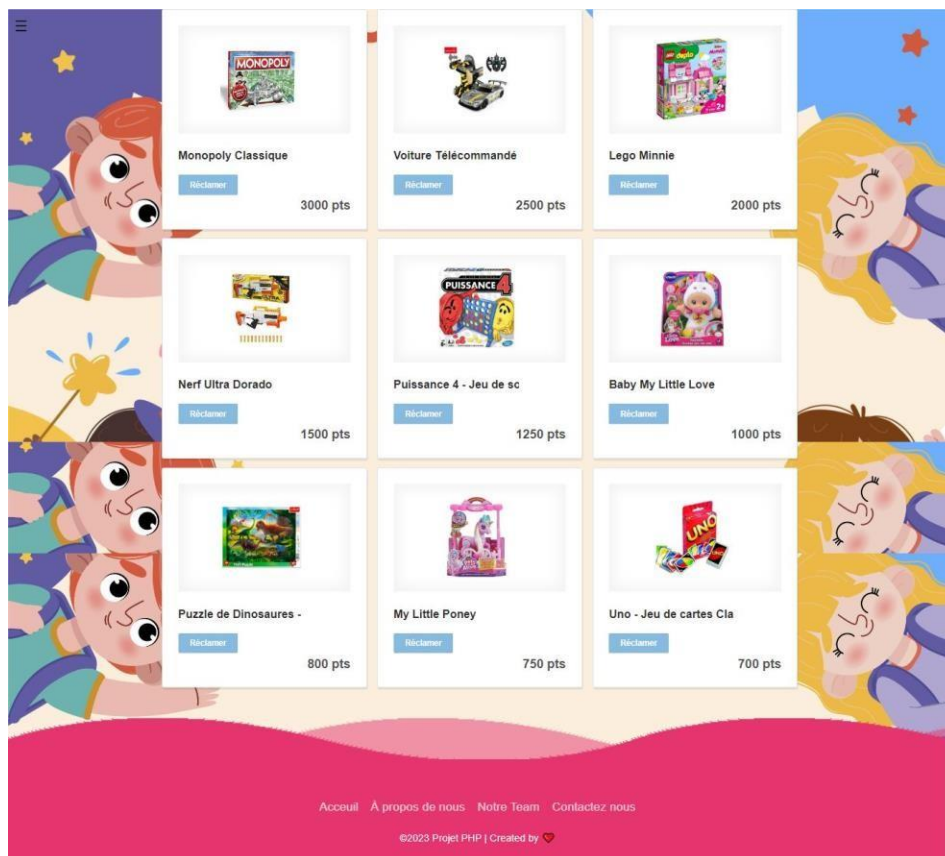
☰

MONOPOLY

Monopoly Classique

Réclamer

3000 pts

Voiture Télécommandé

Réclamer

2500 pts

Lego Minnie

Réclamer

2000 pts

Nerf Ultra Dorado

Réclamer

1500 pts

PUISSANCE 4

Puissance 4 - Jeu de sc

Réclamer

1250 pts

Baby My Little Love

Réclamer

1000 pts

Puzzle de Dinosaures -

Réclamer

800 pts

My Little Poney

Réclamer

750 pts

UNO

Uno - Jeu de cartes Cla

Réclamer

700 pts

Acceuil À propos de nous Notre Team Contactez nous

©2023 Projet PHP | Created by